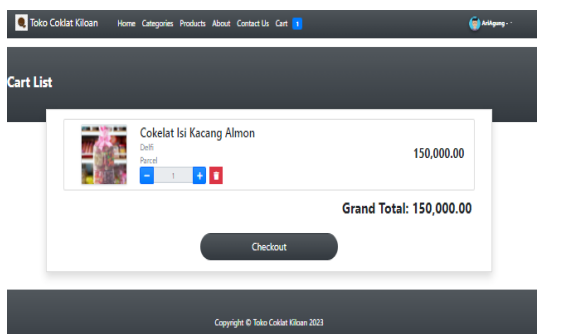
Toko Coklat Kiloan Home Categories Products About Contact Us Cart 1

Arikgung

Cart List

Cokelat Isi Kacang Almon
Delfi
Parcel
- 1 +

150,000.00

Grand Total: 150,000.00

Checkout

Copyright © Toko Coklat Kiloan 2023